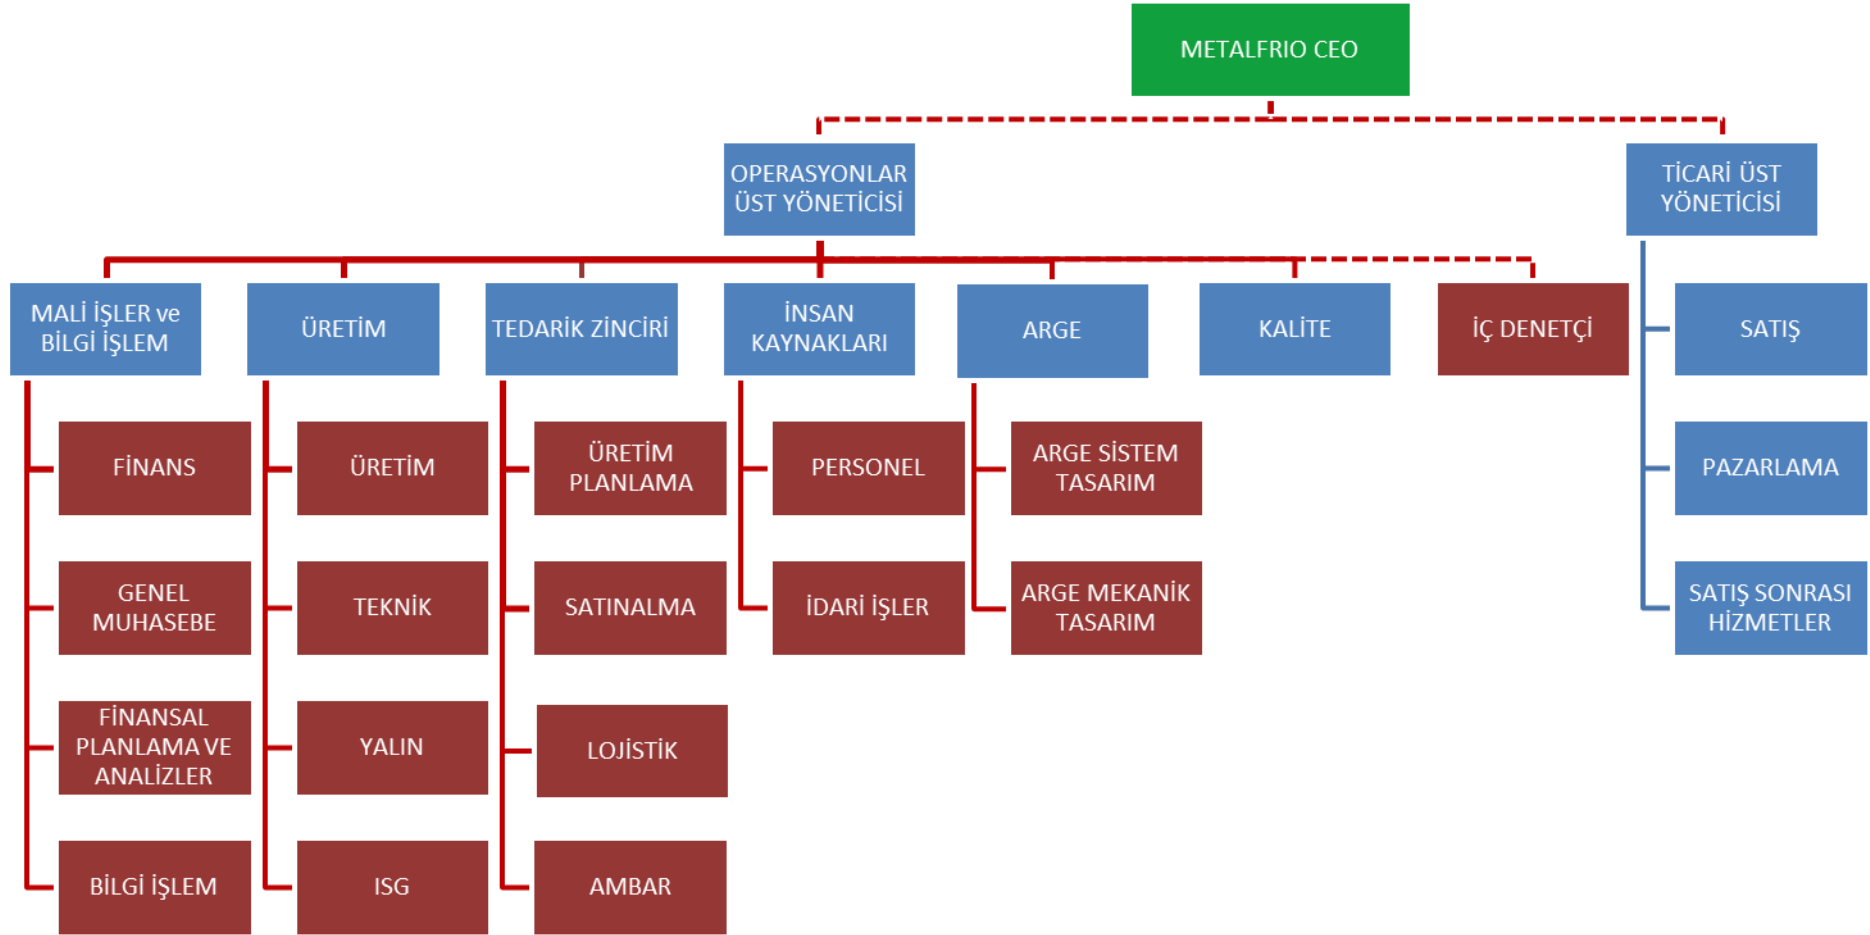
METALFRIO CEO

OPERASYONLAR ÜST YÖNETİCİSİ

TİCARİ ÜST YÖNETİCİSİ

MALİ İŞLER ve BİLGİ İŞLEM

FİNANS

GENEL MUHASEBE

FİNANSAL PLANLAMA VE ANALİZLER

BİLGİ İŞLEM

ÜRETİM

ÜRETİM

TEKNİK

YALIN

ISG

TEDARİK ZİNCİRİ

ÜRETİM PLANLAMA

SATINALMA

LOJİSTİK

AMBAR

İNSAN KAYNAKLARI

PERSONEL

İDARİ İŞLER

ARGE

ARGE SİSTEM TASARIM

ARGE MEKANİK TASARIM

KALİTE

İÇ DENETÇİ

SATIŞ

PAZARLAMA

SATIŞ SONRASI HİZMETLER